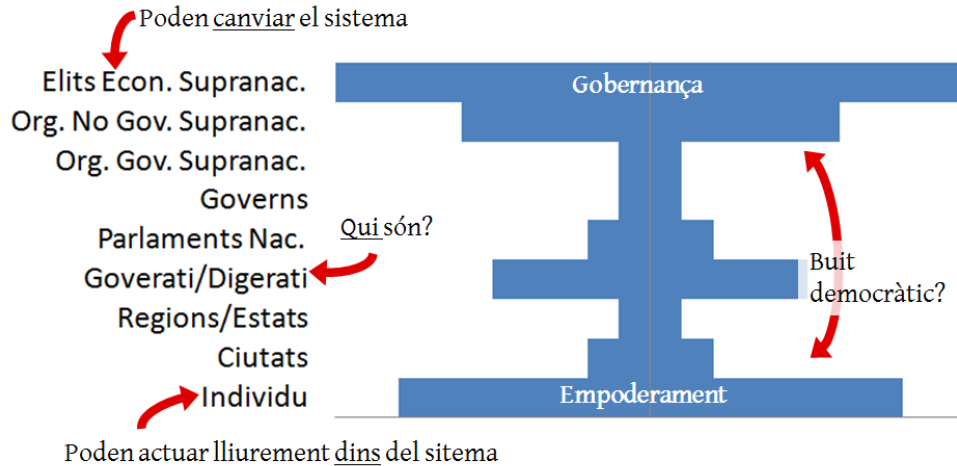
Poden canviar el sistema

Elits Econ. Supranac.
Org. No Gov. Supranac.
Org. Gov. Supranac.
Governs
Parlaments Nac.
Goverati/Digerati
Regions/Estats
Ciutats
Individu

Gobernança

Qui són?

Buit democràtic?

Empoderament

Poden actuar lliurement dins del sitema